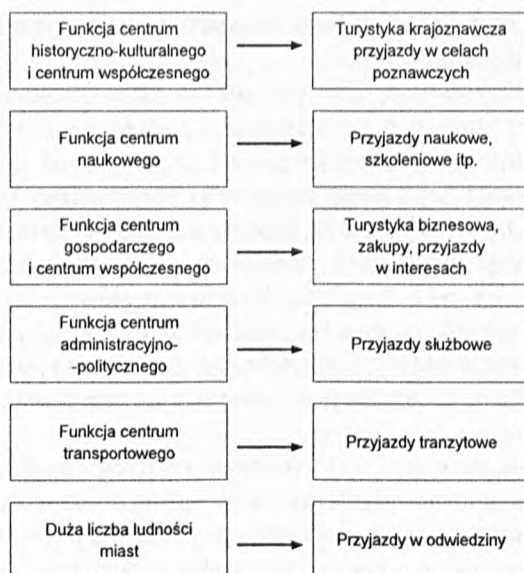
Funkcja centrum historyczno-kulturalnego i centrum współczesnego

Turystyka krajoznawcza przyjazdy w celach poznawczych

Funkcja centrum naukowego

Przyjazdy naukowe, szkoleniowe itp.

Funkcja centrum gospodarczego i centrum współczesnego

Turystyka biznesowa, zakupy, przyjazdy w interesach

Funkcja centrum administracyjno--politycznego

Przyjazdy służbowe

Funkcja centrum transportowego

Przyjazdy tranzytowe

Duża liczba ludności miast

Przyjazdy w odwiedziny